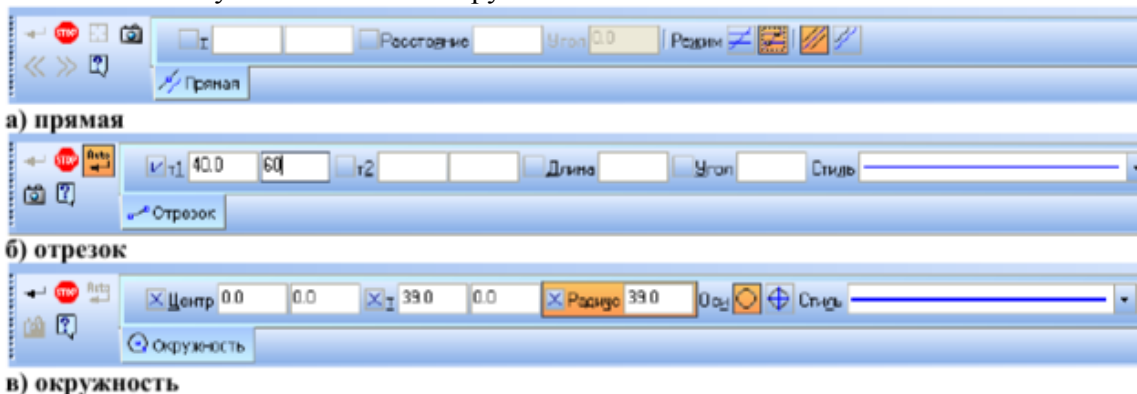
STOP

т

Расстояние

Угол 0.0

Режим

Прямая

а) прямая

STOP Auto

т1 40.0 60

т2

Длина

Угол

Стиль

Отрезок

б) отрезок

STOP Auto

Центр 0.0 0.0

т 39.0 0.0

Радиус 39.0

Оси

Стиль

Окружность

в) окружность